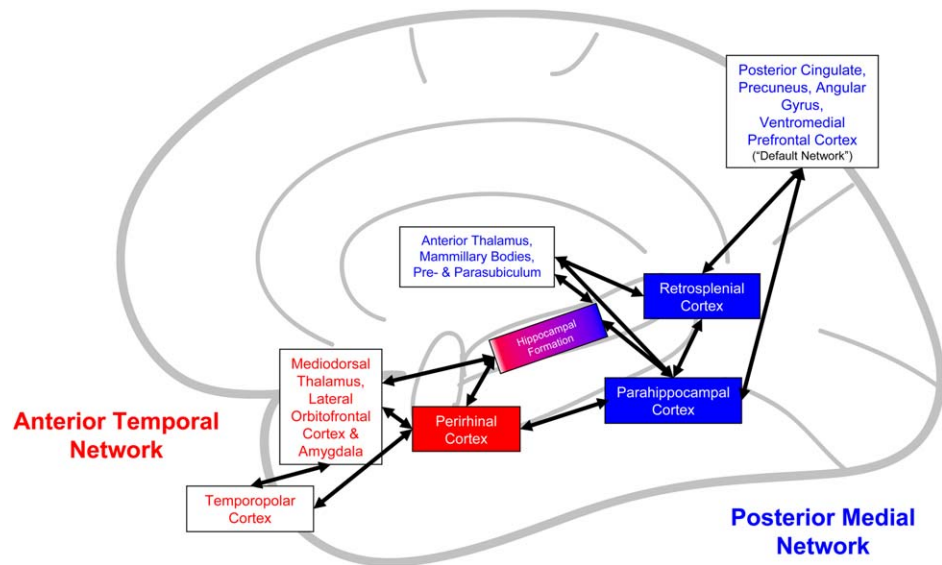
Posterior Cingulate, Precuneus, Angular Gyrus, Ventromedial Prefrontal Cortex
("Default Network")

Anterior Thalamus, Mammillary Bodies, Pre- & Parasubiculum

Retrosplenial Cortex

Hippocampal Formation

Mediodorsal Thalamus, Lateral Orbitofrontal Cortex & Amygdala

Parahippocampal Cortex

Perirhinal Cortex

Anterior Temporal Network

Temporopolar Cortex

Posterior Medial Network